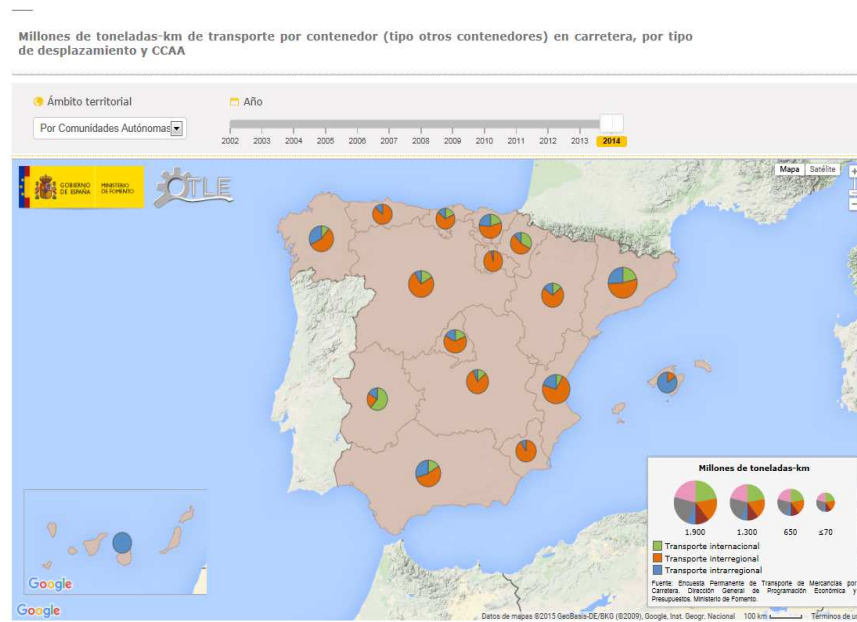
Millones de toneladas-km de transporte por contenedor (tipo otros contenedores) en carretera, por tipo de desplazamiento y CCAA

Ámbito territorial

Por Comunidades Autónomas

Año

2002 2003 2004 2005 2006 2007 2008 2009 2010 2011 2012 2013 2014

GOBIERNO DE ESPAÑA MINISTERIO DE FOMENTO

OTLE

Mapa Satélite

Millones de toneladas-km

1.900 1.300 650 ≤70

Transporte internacional
Transporte interregional
Transporte intrarregional

Fuente: Encuesta Permanente de Transporte de Mercancías por Carretera. Dirección General de Programación Económica y Presupuestos. Ministerio de Fomento.

Google

Google

Datos de mapas ©2015 GeoBasis-DE/BKG (©2009), Google, Inst. Geogr. Nacional 100 km Términos de u